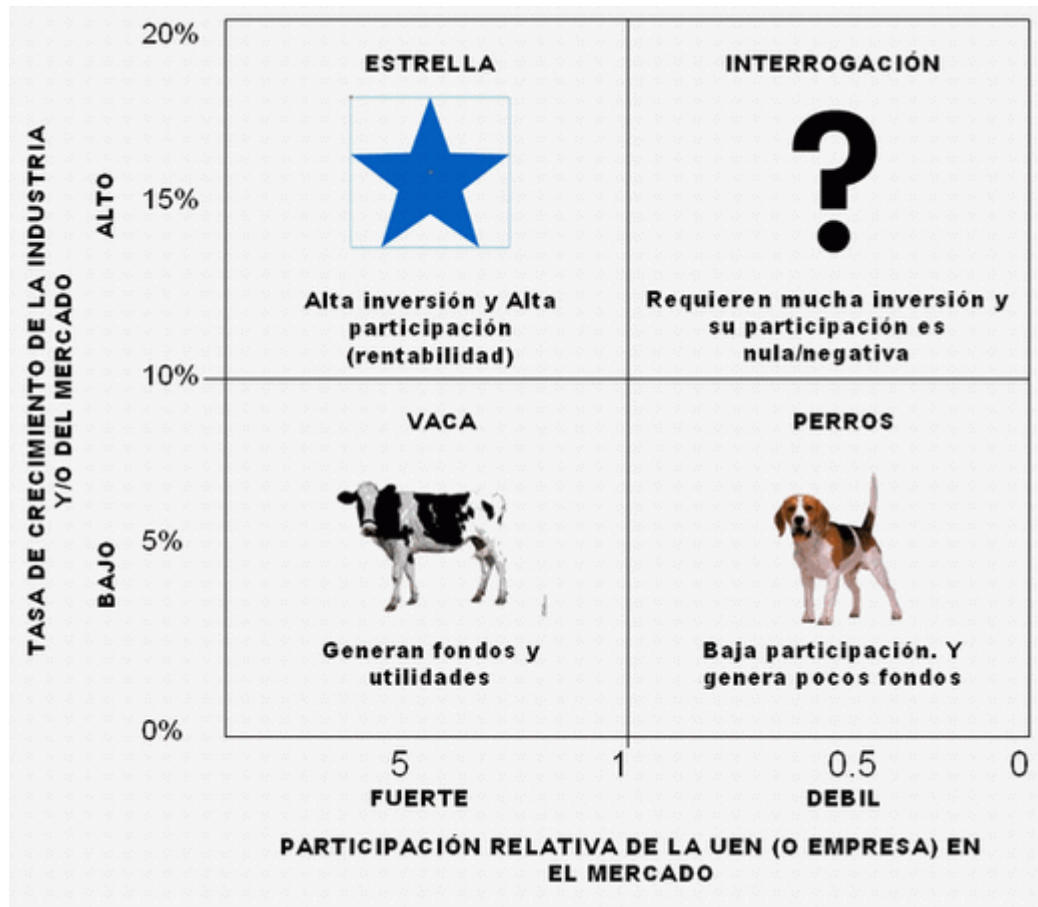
TASA DE CRECIMIENTO DE LA INDUSTRIA Y/O DEL MERCADO

ALTO

BAJO

20%

15%

10%

5%

0%

ESTRELLA

Alta inversión y Alta participación (rentabilidad)

INTERROGACIÓN

?

Requieren mucha inversión y su participación es nula/negativa

VACA

Generan fondos y utilidades

PERROS

Baja participación. Y genera pocos fondos

5

1

0.5

0

FUERTE

DEBIL

PARTICIPACIÓN RELATIVA DE LA UEN (O EMPRESA) EN EL MERCADO